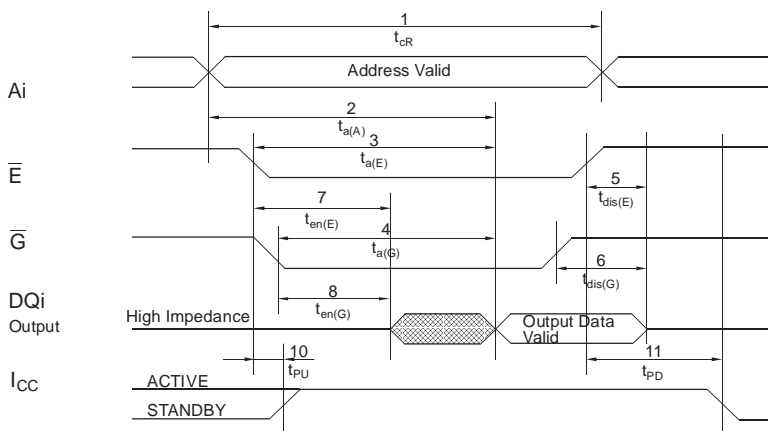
1
$t_{cR}$
Ai
Address Valid
2
$t_{a(A)}$
3
$t_{a(E)}$
$\overline{E}$
5
$t_{dis(E)}$
7
$t_{en(E)}$
4
$\overline{G}$
$t_{a(G)}$
6
$t_{dis(G)}$
DQi
Output
8
$t_{en(G)}$
High Impedance
Output Data Valid
10
$t_{PU}$
11
$t_{PD}$
$I_{CC}$
ACTIVE
STANDBY